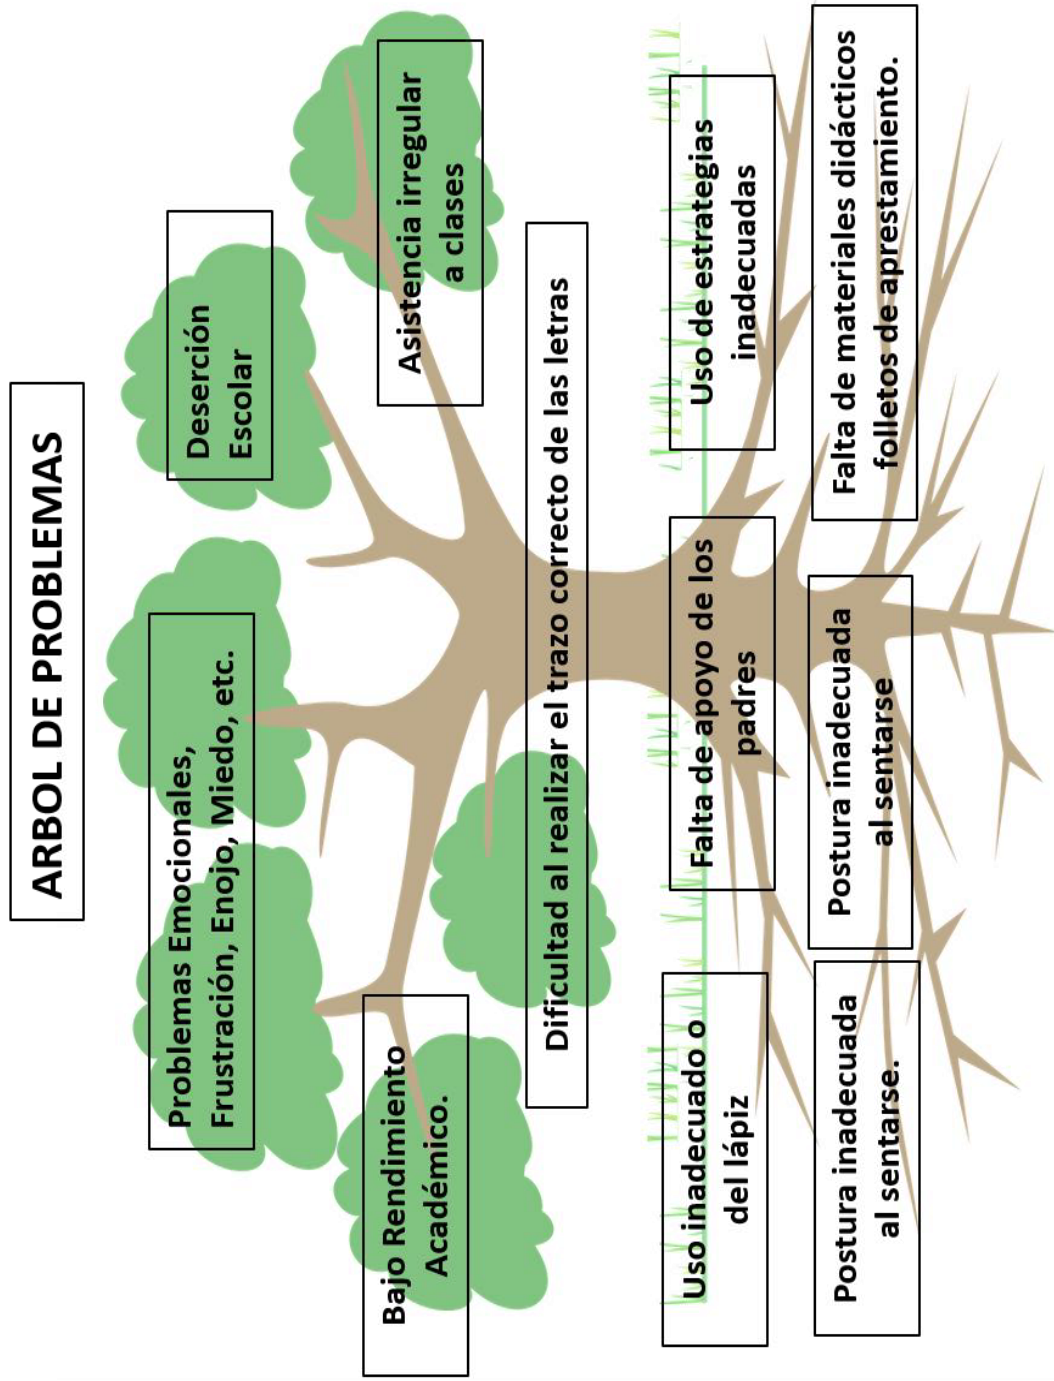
ARBOL DE PROBLEMAS

Problemas Emocionales, Frustración, Enojo, Miedo, etc.

Deserción Escolar

Asistencia irregular a clases

Bajo Rendimiento Académico.

Dificultad al realizar el trazo correcto de las letras

Uso de estrategias inadecuadas

Falta de materiales didácticos folletos de aprestamiento.

Falta de apoyo de los padres

Postura inadecuada al sentarse

Uso inadecuado o del lápiz

Postura inadecuada al sentarse.